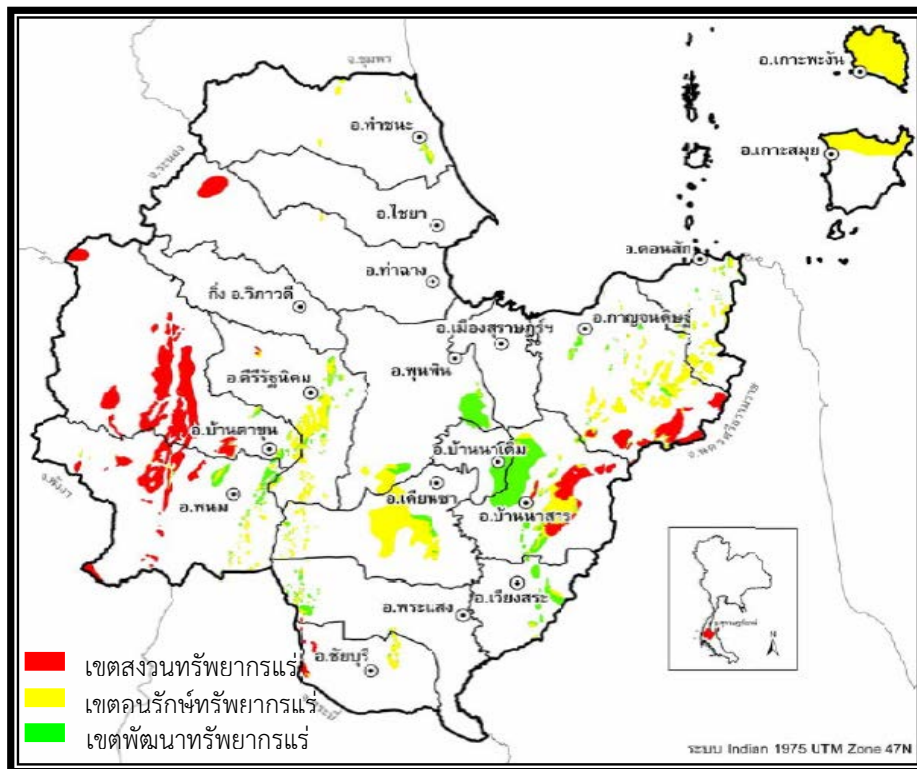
จ.ชุมพร
อ.ท่าชนะ
จ.ระนอง
อ.ไชยา
อ.ท่าฉาง
กิ่ง อ.วิภาวดี
อ.เกาะพะงัน
อ.เกาะสมุย
อ.ดอนสัก
อ.เมืองสุราษฎร์ฯ
อ.กาญจนดิษฐ์
อ.พุนพิน
อ.คีรีรัฐนิคม
อ.บ้านตาขุน
อ.บ้านนาเดิม
จ.นครศรีธรรมราช
จ.พังงา
อ.พนม
อ.เคียนซา
อ.บ้านนาสาร
อ.พระแสง
อ.เวียงสระ
อ.ชัยบุรี
จ.กระบี่
สุราษฎร์ธานี
N
เขตสงวนทรัพยากรแร่
เขตอนุรักษ์ทรัพยากรแร่
เขตพัฒนาทรัพยากรแร่
ระบบ Indian 1975 UTM Zone 47N